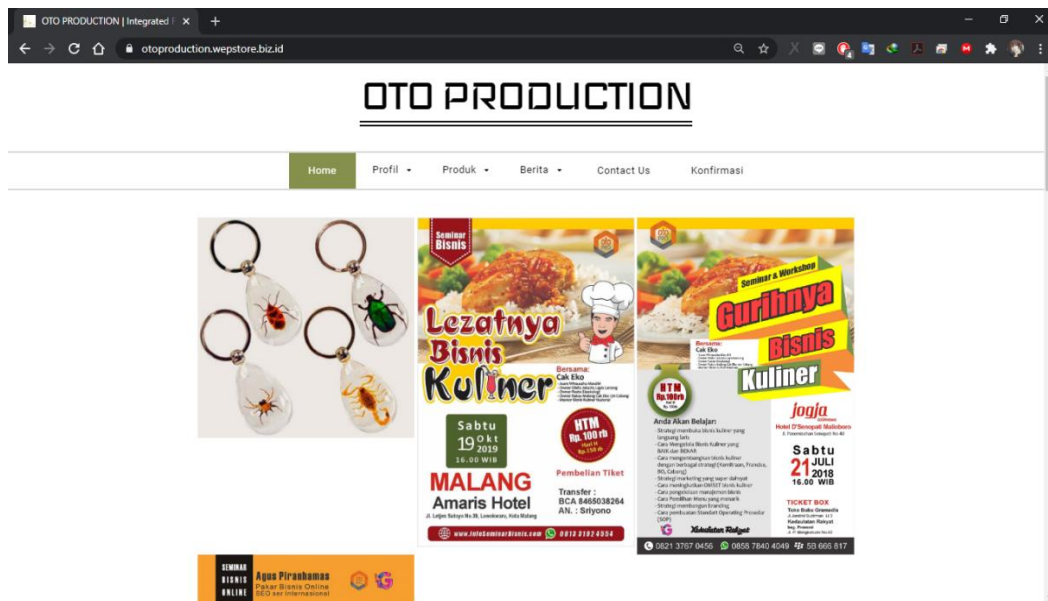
OTO PRODUCTION | Integrated I ×
+
otoproduction.wepstore.biz.id

OTO PRODUCTION

Home
Profil
Produk
Berita
Contact Us
Konfirmasi

Seminar Bisnis
Lezatnya Bisnis Kuliner
Bersama: Cak Eko
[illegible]
Sabtu 19 Okt 2019 16.00 WIB
HTM Rp. 100 rb
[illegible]
Pembelian Tiket
MALANG
Amaris Hotel
Jl. Letjen Sutoyo No.39, Lowokwaru, Kota Malang
Transfer : BCA 8465038264 AN. : Sriyono
www.IotoSeminarBisnis.com 0813 3192 4554

Seminar & Workshop
Gurihnya Bisnis Kuliner
Bersama: Cak Eko
HTM Rp.100rb
Anda Akan Belajar:
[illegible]
jogja
Hotel D'Senopati Malioboro
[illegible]
Sabtu 21 JULI 2018 16.00 WIB
TICKET BOX
Toko Buku Gramedia
Kedaulatan Rakyat
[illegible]
Kedaulatan Rakyat
0821 3767 0456 0858 7840 4049 5B 666 817

SEMINAR BISNIS ONLINE
Agus Piranhamas
Pakar Bisnis Online
SEO ser Internasional